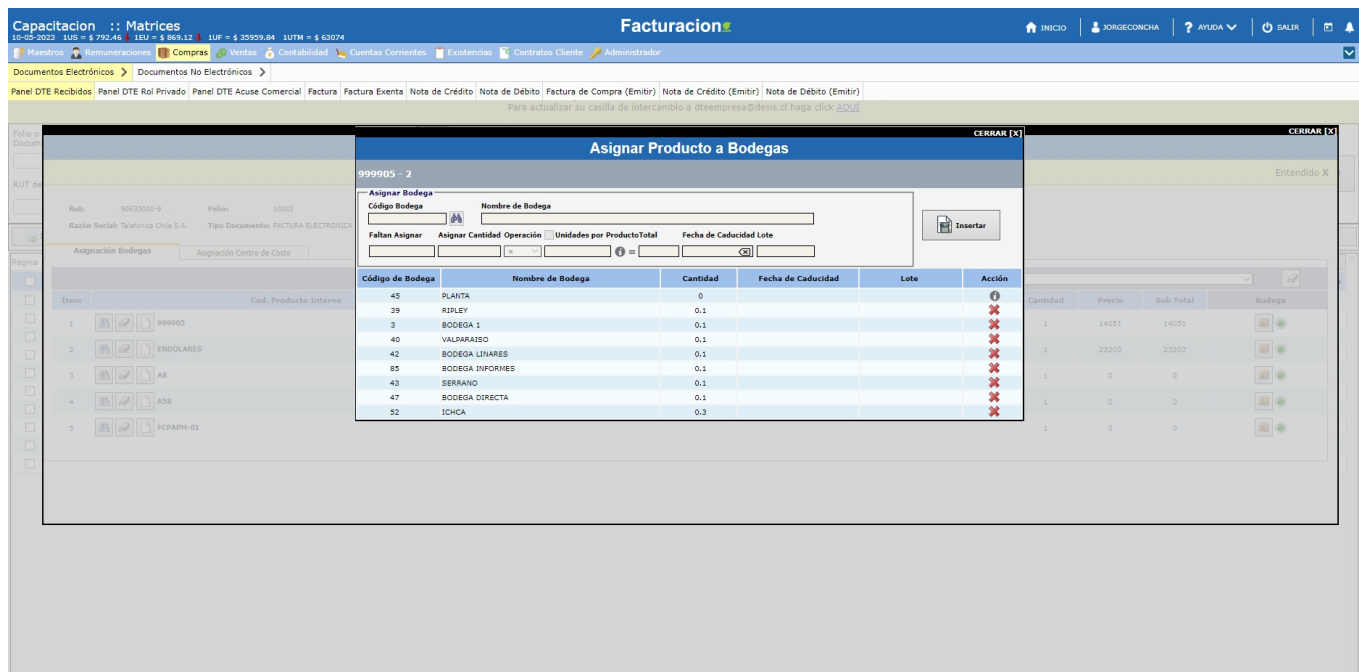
Capacitacion :: Matrices
10-05-2023 1US = $ 792.46 1EU = $ 869.12 1UF = $ 35959.84 1UTM = $ 63074

Facturacion

INICIO | JORGECONCHA | AYUDA | SALIR

Maestros Remuneraciones Compras Ventas Contabilidad Cuentas Corrientes Existencias Contratos Cliente Administrador

Documentos Electrónicos > Documentos No Electrónicos >

Panel DTE Recibidos Panel DTE Rol Privado Panel DTE Acuse Comercial Factura Factura Exenta Nota de Crédito Nota de Débito Factura de Compra (Emitir) Nota de Crédito (Emitir) Nota de Débito (Emitir)

Para actualizar su casilla de intercambio a dteempresa@desis.cl haga click AQUI

CERRAR [X]

Entendido X

Rut: 90635000-9 Folio: 10002
Razón Social: Telefonica Chile S.A. Tipo Documento: FACTURA ELECTRONICA

Asignación Bodegas Asignación Centro de Costo

| Item | Cod. Producto Interno |
|---|---|
| 1 | 999905 |
| 2 | ENDOLARES |
| 3 | A8 |
| 4 | A58 |
| 5 | FCPAPM-01 |

| Cantidad | Precio | Sub Total | Bodega |
|---|---|---|---|
| 1 | 14051 | 14051 | |
| 1 | 23202 | 23202 | |
| 1 | 0 | 0 | |
| 1 | 0 | 0 | |
| 1 | 0 | 0 | |

CERRAR [X]

Asignar Producto a Bodegas

999905 - 2

Asignar Bodega
Código Bodega Nombre de Bodega
Insertar
Faltan Asignar Asignar Cantidad Operación Unidades por Producto Total Fecha de Caducidad Lote

| Código de Bodega | Nombre de Bodega | Cantidad | Fecha de Caducidad | Lote | Acción |
|---|---|---|---|---|---|
| 45 | PLANTA | 0 | | | |
| 39 | RIPLEY | 0.1 | | | |
| 3 | BODEGA 1 | 0.1 | | | |
| 40 | VALPARAISO | 0.1 | | | |
| 42 | BODEGA LINARES | 0.1 | | | |
| 85 | BODEGA INFORMES | 0.1 | | | |
| 43 | SERRANO | 0.1 | | | |
| 47 | BODEGA DIRECTA | 0.1 | | | |
| 52 | ICHCA | 0.3 | | | |